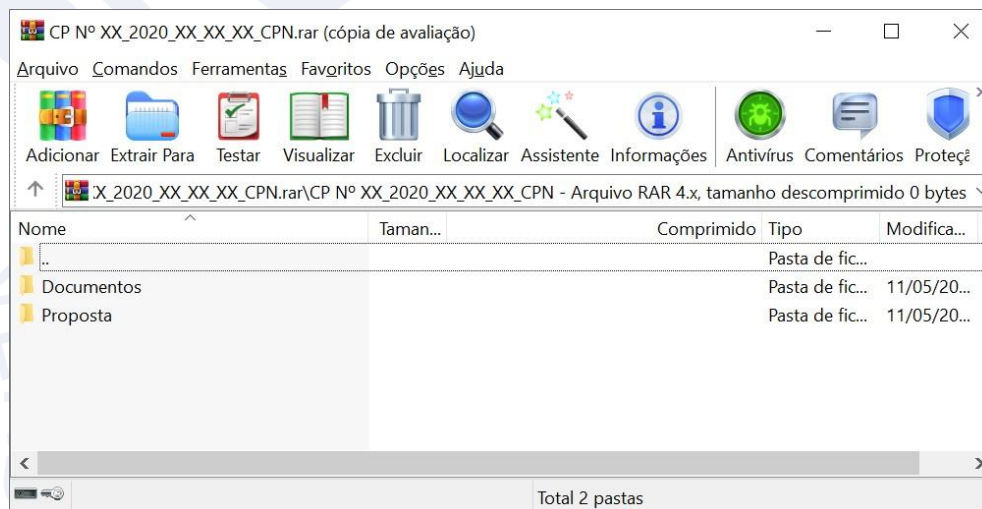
CP Nº XX_2020_XX_XX_XX_CPN.rar (cópia de avaliação)

Arquivo Comandos Ferramentas Favoritos Opções Ajuda

Adicionar Extrair Para Testar Visualizar Excluir Localizar Assistente Informações Antivírus Comentários Proteçã

X_2020_XX_XX_XX_CPN.rar\CP Nº XX_2020_XX_XX_XX_CPN - Arquivo RAR 4.x, tamanho descomprimido 0 bytes

| Nome | Taman... | Comprimido | Tipo | Modifica... |
|---|---|---|---|---|
| .. | | | Pasta de fic... | |
| Documentos | | | Pasta de fic... | 11/05/20... |
| Proposta | | | Pasta de fic... | 11/05/20... |

Total 2 pastas